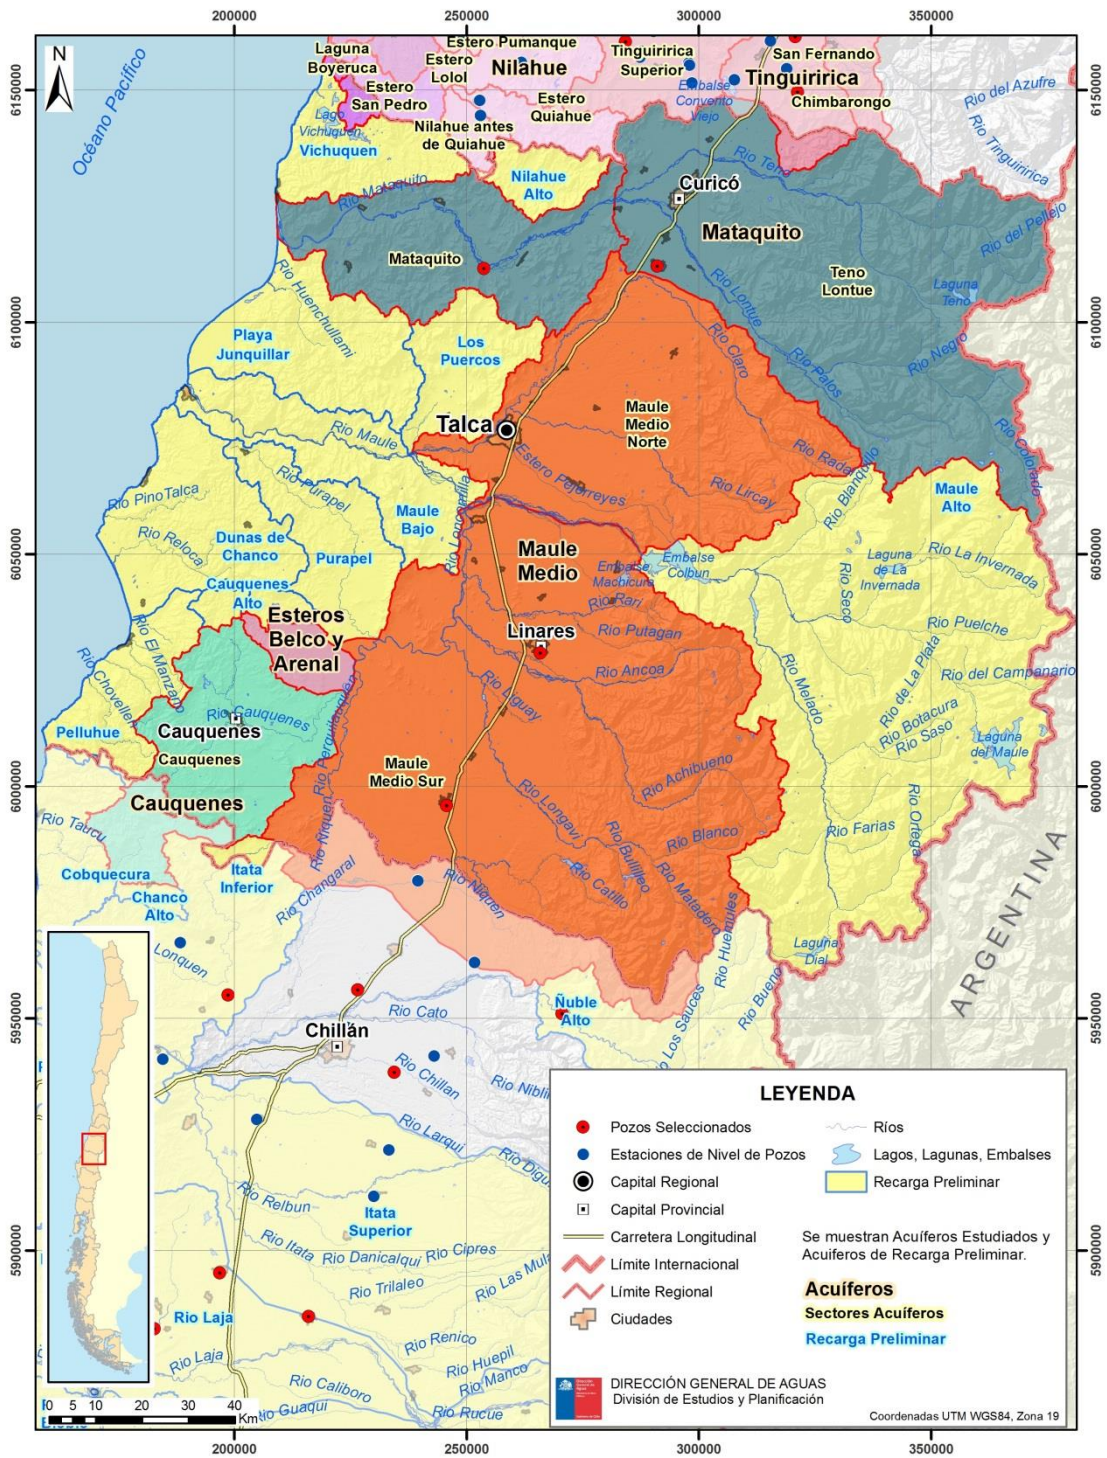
200000 250000 300000 350000

N

Océano Pacífico

Laguna Boyeruca
Estero San Pedro
Estero Lolol
Estero Pumanque
Nilahue
Tinguiririca Superior
San Fernando
Tinguiririca
Chimbarongo
Embalse Convento Viejo
Estero Quiahue
Nilahue antes de Quiahue
Lago Vichuquen
Vichuquen
Río del Azufre
Río Tinguiririca
Nilahue Alto
Río Teno
Curicó
Río Mataquito
Mataquito
Mataquito
Río del Pellejo
Teno Lontue
Laguna Teno
Río Huenchullami
Río Lontue
Río Claro
Río Palos
Río Negro
Playa Junquillar
Los Puercos
Talca
Maule Medio Norte
Río Maule
Río Colorado
Río Purapel
Estero Pejerreyes
Río Radal
Río Lircay
Río Blanquillo
Río PinoTalca
Maule Bajo
Maule Alto
Río Reloca
Dunas de Chanco
Purapel
Río Loncomilla
Maule Medio
Embalse Colbun
Embalse Machicura
Laguna de La Invernada
Río La Invernada
Cauquenes Alto
Río Seco
Río Rari
Esteros Belco y Arenal
Linares
Río Putagan
Río Puelche
Río El Manzano
Río Chovellen
Río Ancoa
Río del Campanario
Río Cauquenes
Río Perquilauquen
Río Liguay
Río Melado
Río de La Plata
Pelluhue
Cauquenes
Cauquenes
Río Botacura
Río Saso
Laguna del Maule
Maule Medio Sur
Río Achibueno
Cauquenes
Río Longaví
Río Taucu
Río Riquen
Río Blanco
Río Farias
Río Ortega
Río Bullileo
Cobquecura
Itata Inferior
Río Changaral
Río Catillo
Río Niquen
Río Matadero
ARGENTINA
Chanco Alto
Río Huemules
Longuen
Laguna Dial
Río Bueno
Ñuble Alto
Río Los Sauces
Río Cato
Chillán
Río Chillan
Río Niblin
Río Larqui
Río Diguillín
Río Relbun
Itata Superior
Río Itata
Río Danicalqui
Río Cipres
Río Las Mulas
Río Trilaleo
Río Laja
Río Renico
Río Huepil
Río Manco
Río Laja
Río Caliboro
Río Guaqui
Río Rucue

6150000
6100000
6050000
6000000
5950000
5900000

0 5 10 20 30 40 Km

LEYENDA
Pozos Seleccionados
Estaciones de Nivel de Pozos
Capital Regional
Capital Provincial
Carretera Longitudinal
Límite Internacional
Límite Regional
Ciudades
Ríos
Lagos, Lagunas, Embalses
Recarga Preliminar
Se muestran Acuíferos Estudiados y Acuíferos de Recarga Preliminar.
Acuíferos
Sectores Acuíferos
Recarga Preliminar

DIRECCIÓN GENERAL DE AGUAS
División de Estudios y Planificación
Coordenadas UTM WGS84, Zona 19